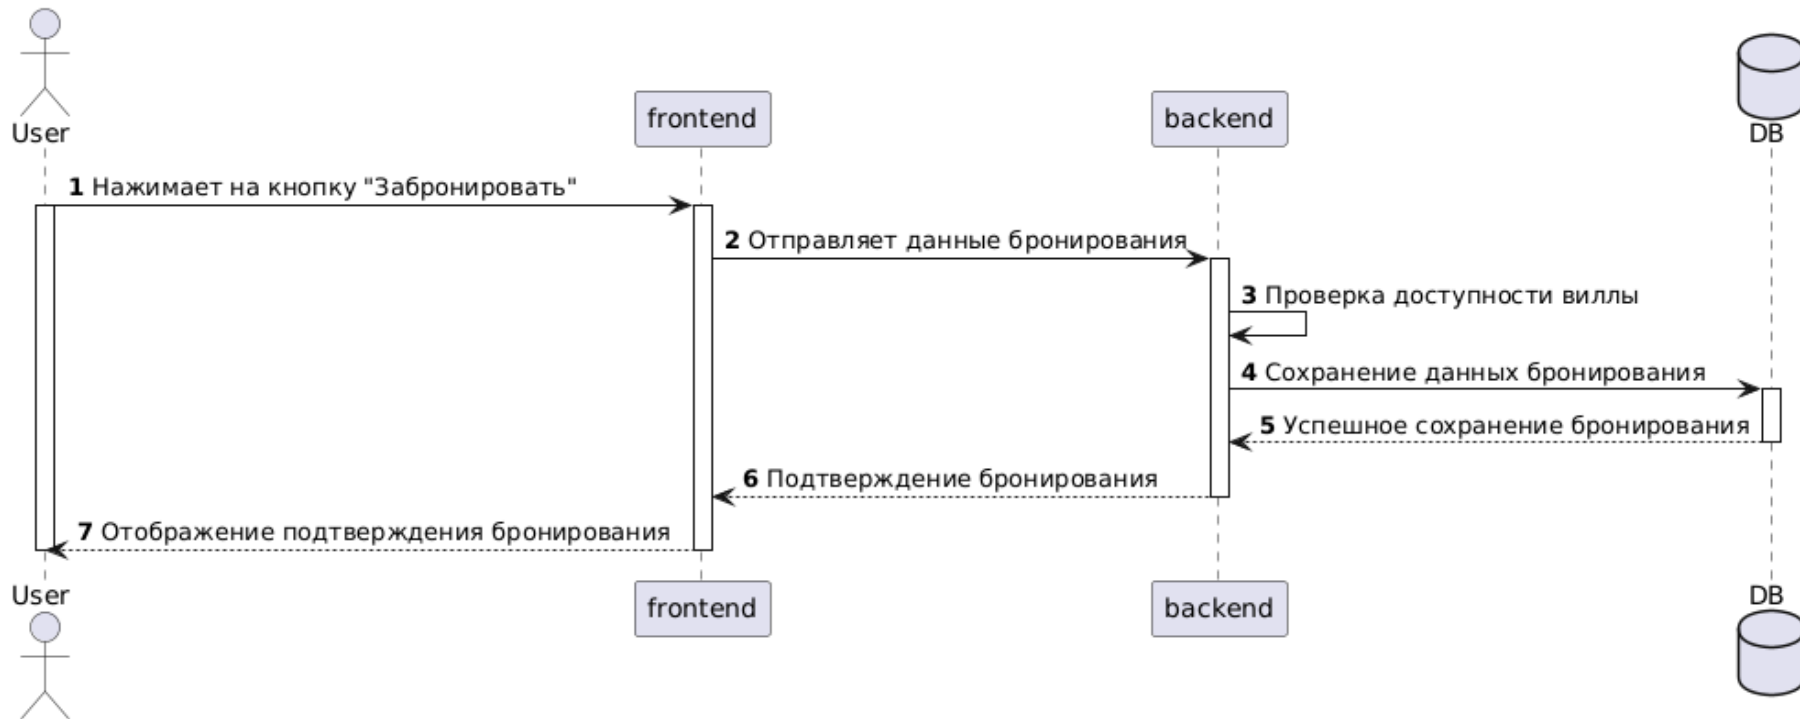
User

frontend

backend

DB

**1** Нажимает на кнопку "Забронировать"

**2** Отправляет данные бронирования

**3** Проверка доступности виллы

**4** Сохранение данных бронирования

**5** Успешное сохранение бронирования

**6** Подтверждение бронирования

**7** Отображение подтверждения бронирования

User

frontend

backend

DB